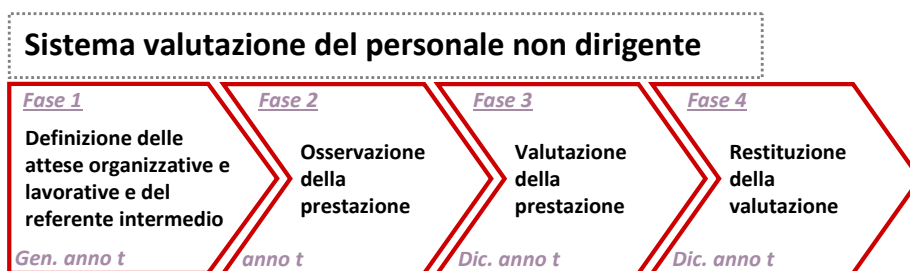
Sistema valutazione del personale non dirigente

Fase 1
Definizione delle attese organizzative e lavorative e del referente intermedio
Gen. anno t

Fase 2
Osservazione della prestazione
anno t

Fase 3
Valutazione della prestazione
Dic. anno t

Fase 4
Restituzione della valutazione
Dic. anno t